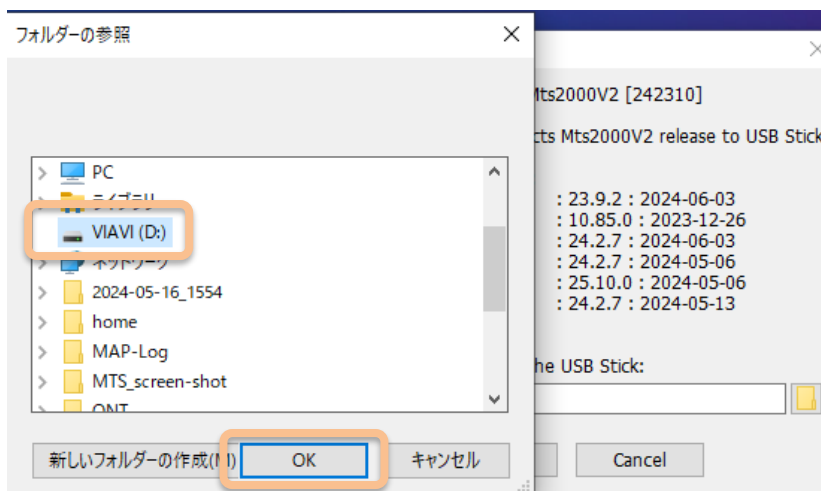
フォルダーの参照

PC
ライブラリ
VIAVI (D:)
ネットワーク
2024-05-16_1554
home
MAP-Log
MTS_screen-shot
ONT

新しいフォルダーの作成(N)
OK
キャンセル

Mts2000V2 [242310]

cts Mts2000V2 release to USB Stick

: 23.9.2 : 2024-06-03
: 10.85.0 : 2023-12-26
: 24.2.7 : 2024-06-03
: 24.2.7 : 2024-05-06
: 25.10.0 : 2024-05-06
: 24.2.7 : 2024-05-13

he USB Stick:

Cancel